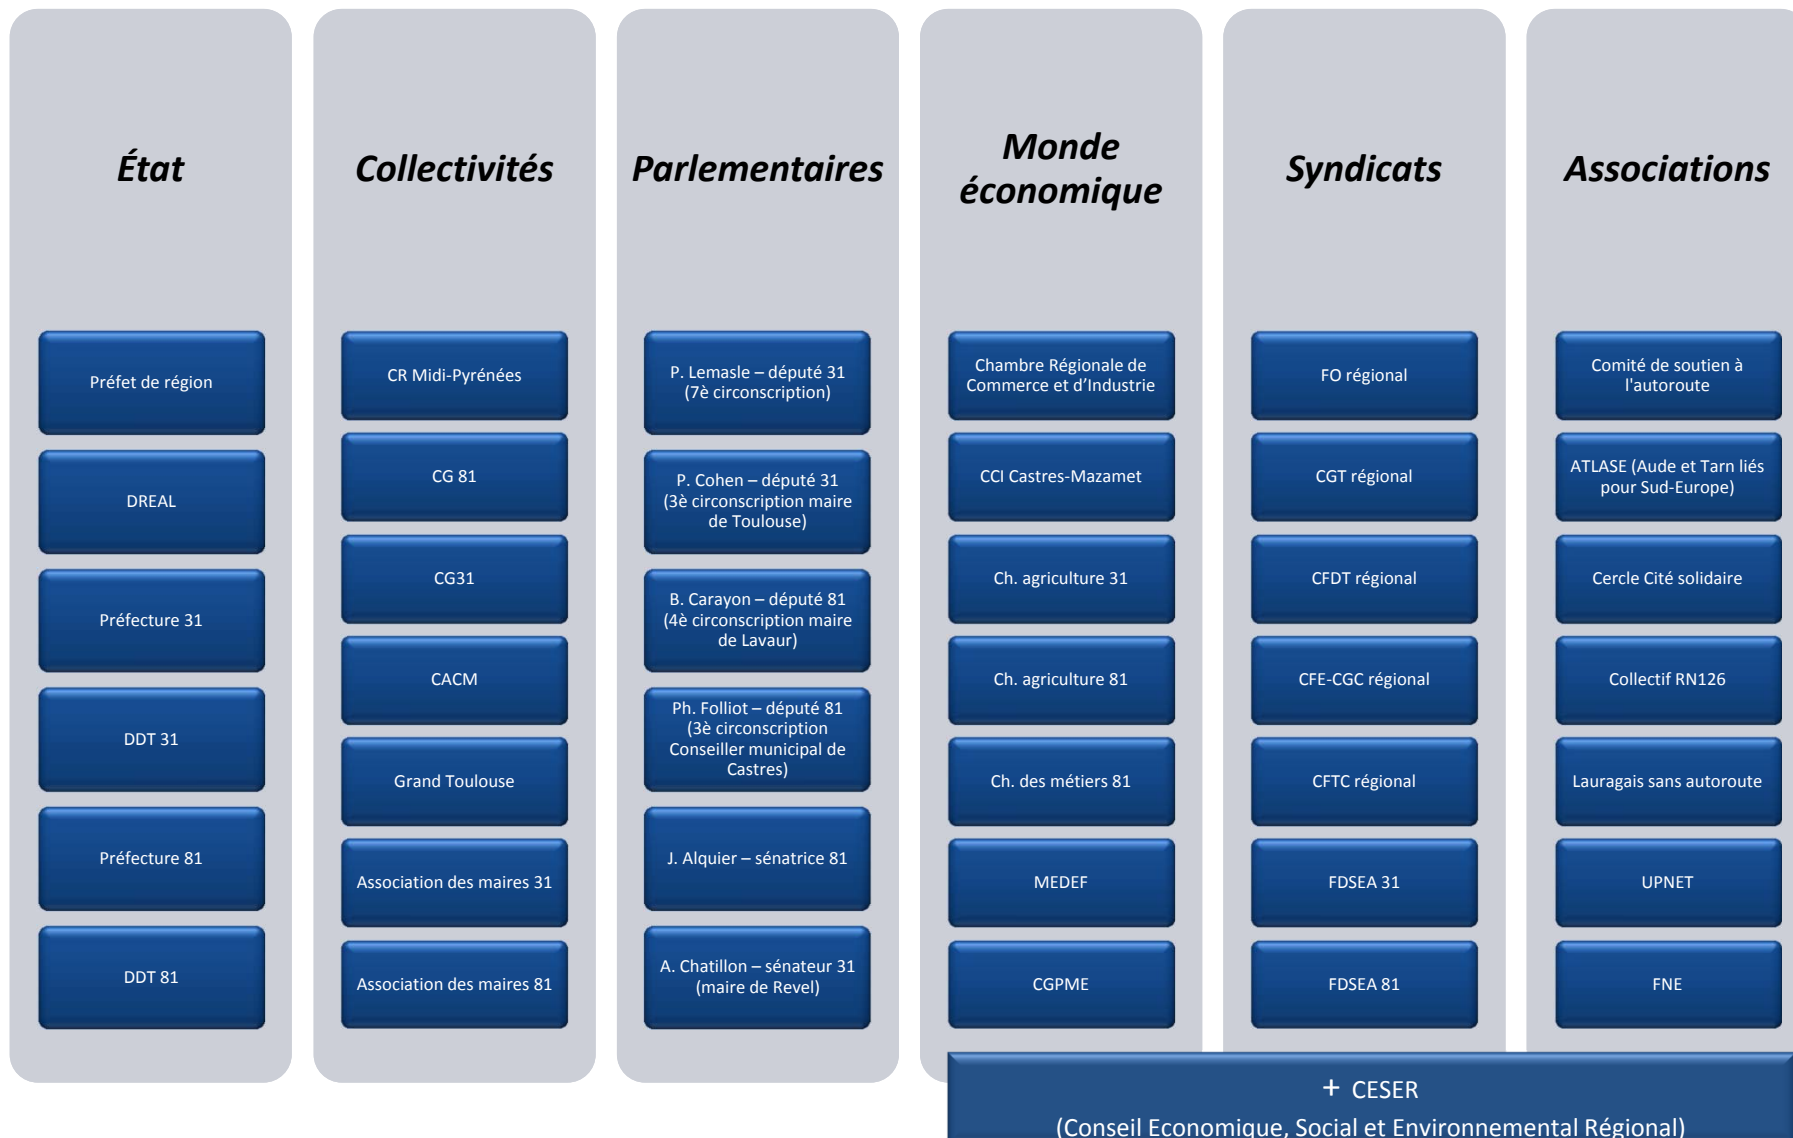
État

Préfet de région

DREAL

Préfecture 31

DDT 31

Préfecture 81

DDT 81

Collectivités

CR Midi-Pyrénées

CG 81

CG31

CACM

Grand Toulouse

Association des maires 31

Association des maires 81

Parlementaires

P. Lemasle – député 31 (7è circonscription)

P. Cohen – député 31 (3è circonscription maire de Toulouse)

B. Carayon – député 81 (4è circonscription maire de Lavaur)

Ph. Folliot – député 81 (3è circonscription Conseiller municipal de Castres)

J. Alquier – sénatrice 81

A. Chatillon – sénateur 31 (maire de Revel)

Monde économique

Chambre Régionale de Commerce et d'Industrie

CCI Castres-Mazamet

Ch. agriculture 31

Ch. agriculture 81

Ch. des métiers 81

MEDEF

CGPME

Syndicats

FO régional

CGT régional

CFDT régional

CFE-CGC régional

CFTC régional

FDSEA 31

FDSEA 81

Associations

Comité de soutien à l'autoroute

ATLASE (Aude et Tarn liés pour Sud-Europe)

Cercle Cité solidaire

Collectif RN126

Lauragais sans autoroute

UPNET

FNE

+ CESER
(Conseil Economique, Social et Environnemental Régional)